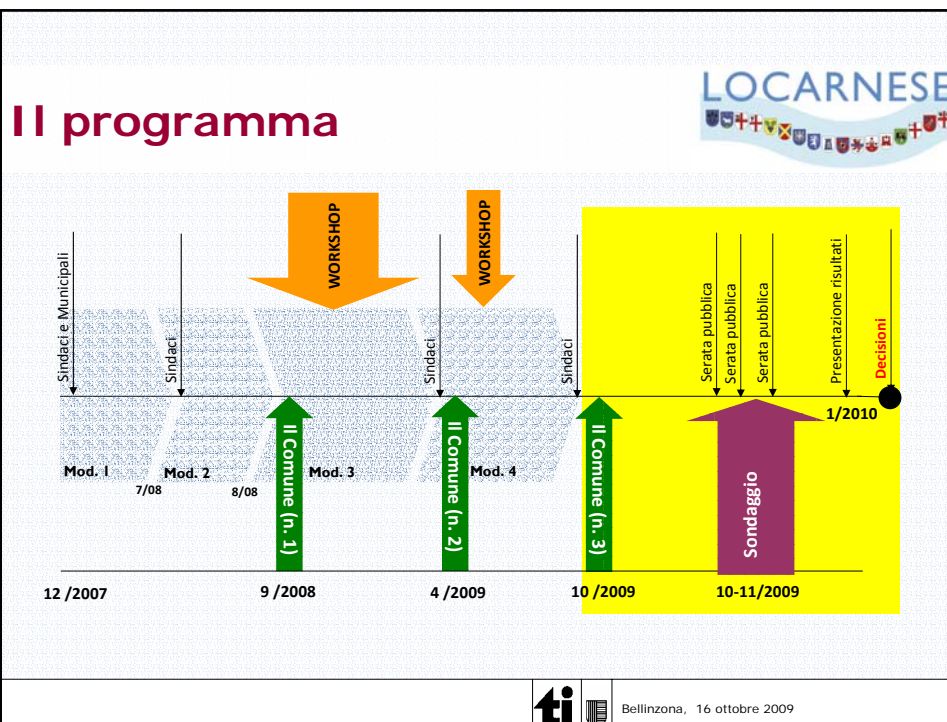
Il programma

LOCARNESE

WORKSHOP

WORKSHOP

Sindaci e Municipali

Sindaci

Sindaci

Sindaci

Serata pubblica

Serata pubblica

Serata pubblica

Presentazione risultati

Decisioni

1/2010

Mod. 1

Mod. 2

7/08

8/08

Mod. 3

Mod. 4

Il Comune (n. 1)

Il Comune (n. 2)

Il Comune (n. 3)

Sondaggio

12 /2007

9 /2008

4 /2009

10 /2009

10-11/2009

ti

Bellinzona, 16 ottobre 2009